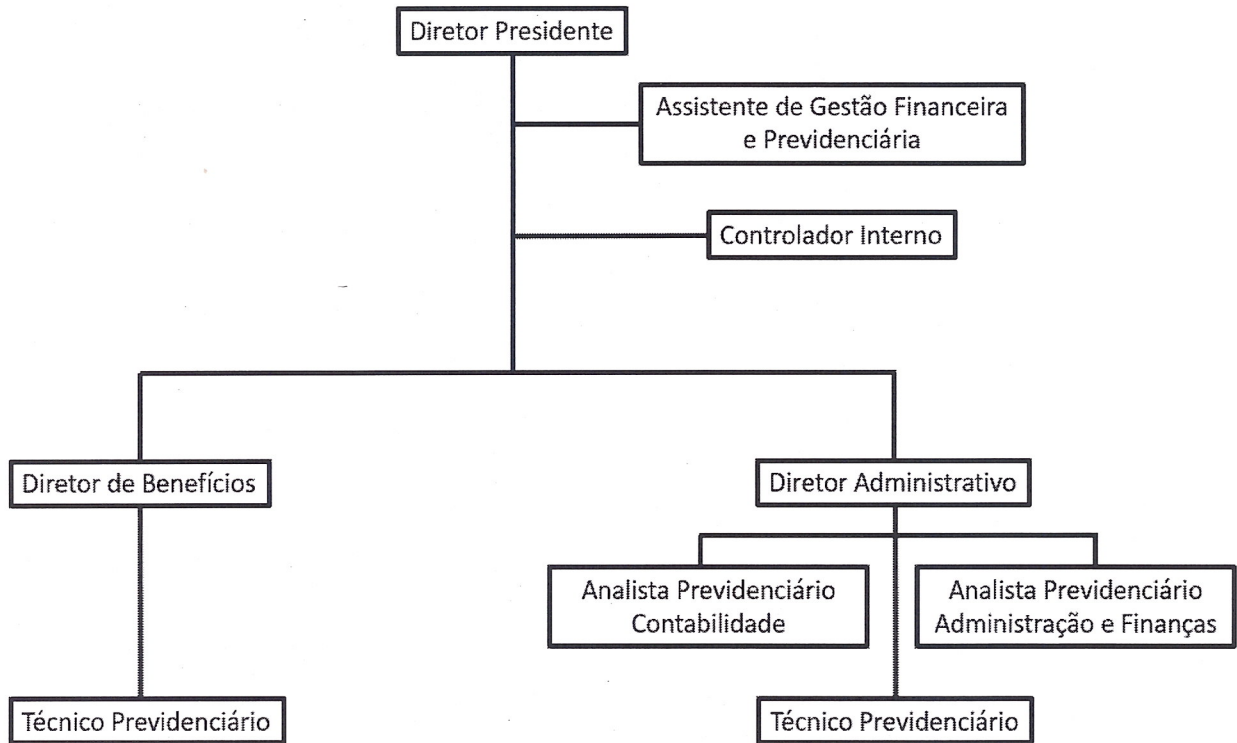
Diretor Presidente

Assistente de Gestão Financeira e Previdenciária

Controlador Interno

Diretor de Benefícios

Diretor Administrativo

Analista Previdenciário Contabilidade

Analista Previdenciário Administração e Finanças

Técnico Previdenciário

Técnico Previdenciário